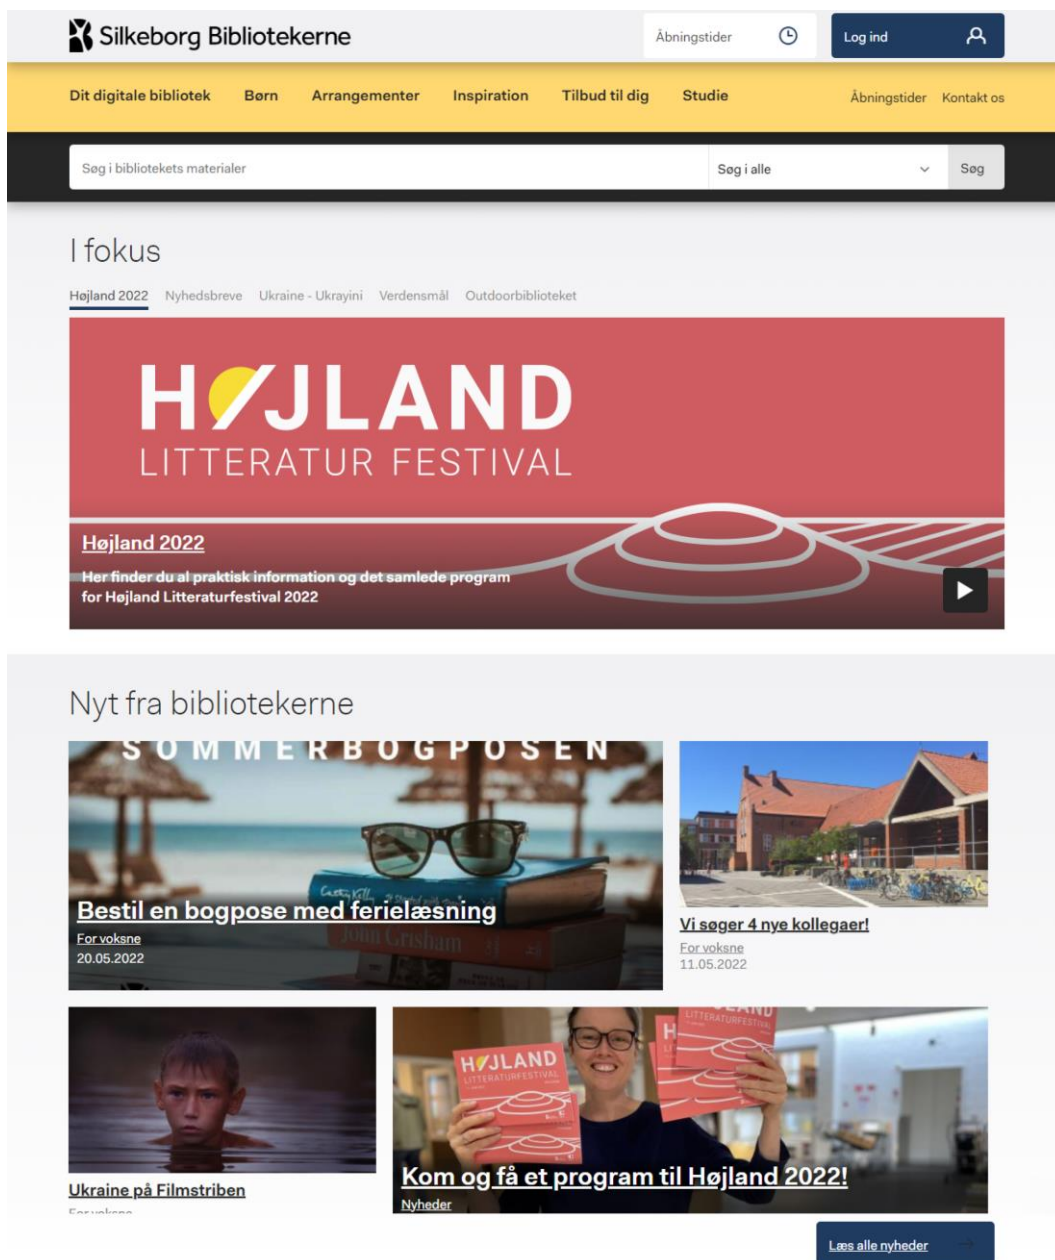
Silkeborg Bibliotekerne

Åbningstider

Log ind

Dit digitale bibliotek Børn Arrangementer Inspiration Tilbud til dig Studie

Åbningstider Kontakt os

Søg i bibliotekets materialer

Søg i alle

Søg

I fokus

Højland 2022 Nyhedsbreve Ukraine - Ukrayini Verdensmål Outdoorbiblioteket

HØJLAND
LITTERATUR FESTIVAL

Højland 2022

Her finder du al praktisk information og det samlede program for Højland Litteraturfestival 2022

Nyt fra bibliotekerne

SOMMERBOGPOSEN

Bestil en bogpose med ferielæsning

For voksne
20.05.2022

Vi søger 4 nye kollegaer!

For voksne
11.05.2022

Ukraine på Filmstriben

For voksne

HØJLAND
LITTERATURFESTIVAL

Kom og få et program til Højland 2022!

Nyheder

Læs alle nyheder